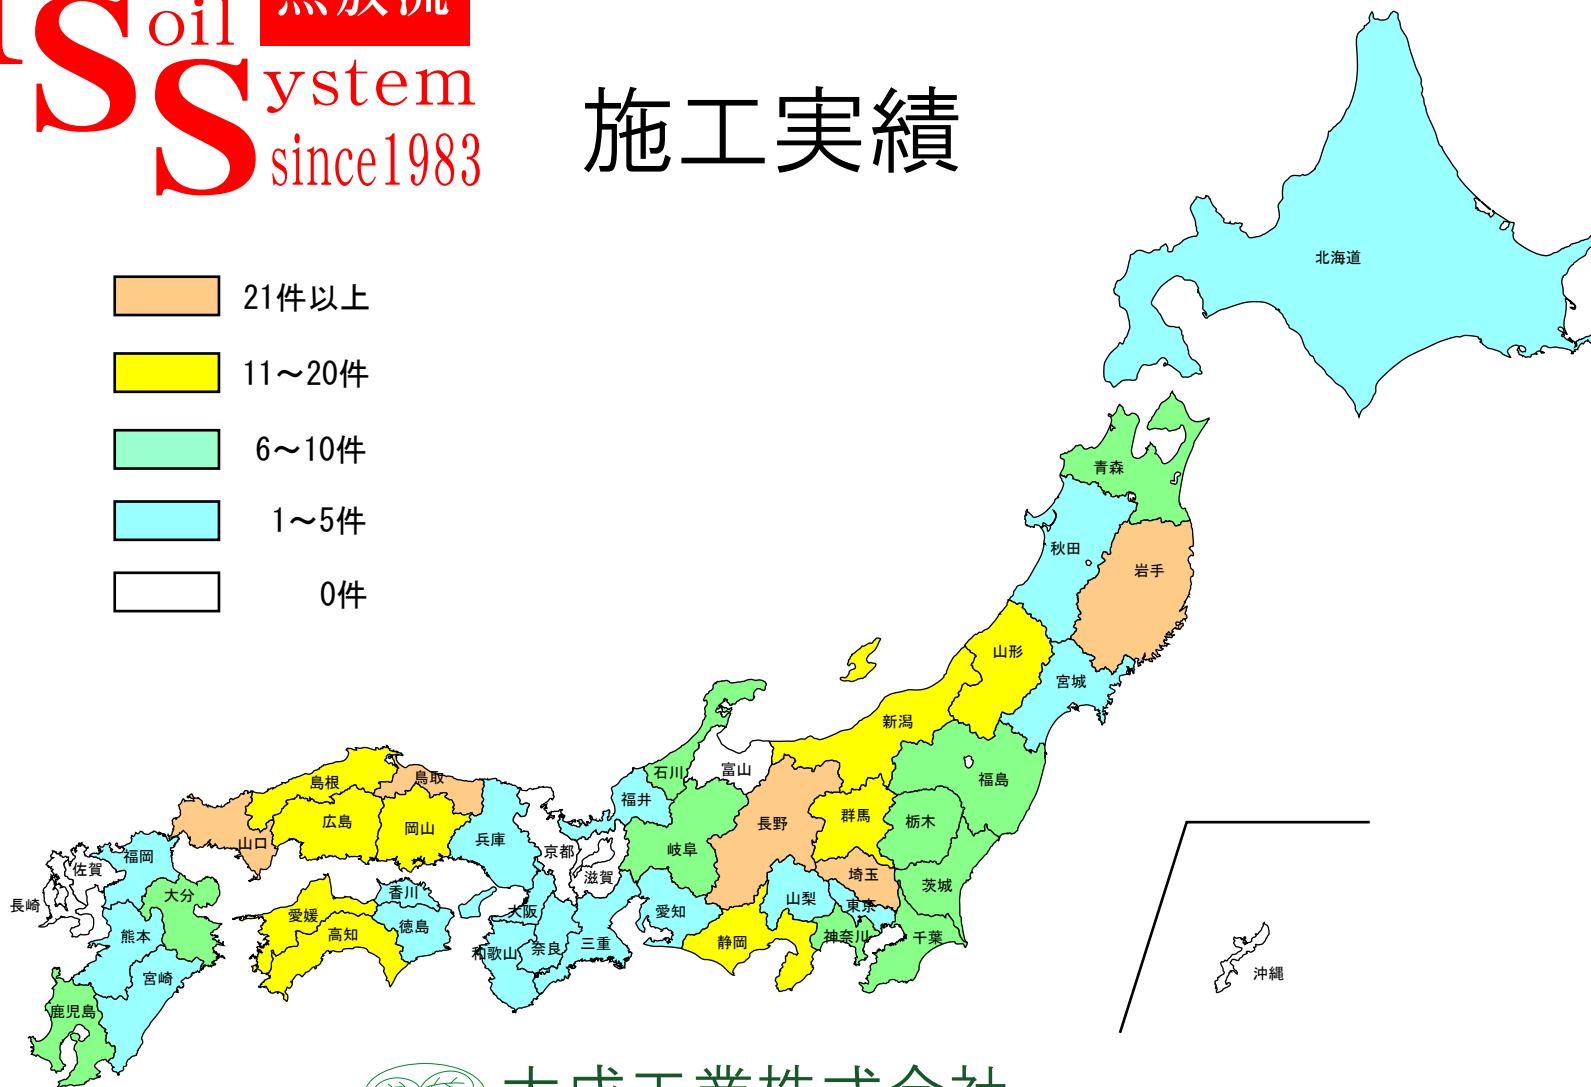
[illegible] Soil System since1983

施工実績

21件以上

11～20件

6～10件

1～5件

0件

北海道
青森
秋田
岩手
山形
宮城
新潟
福島
石川
富山
福井
長野
群馬
栃木
岐阜
埼玉
茨城
山梨
東京
愛知
静岡
神奈川
千葉
島根
鳥取
広島
岡山
山口
兵庫
京都
滋賀
大阪
三重
奈良
和歌山
香川
徳島
愛媛
高知
福岡
佐賀
長崎
大分
熊本
宮崎
鹿児島
沖縄

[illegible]